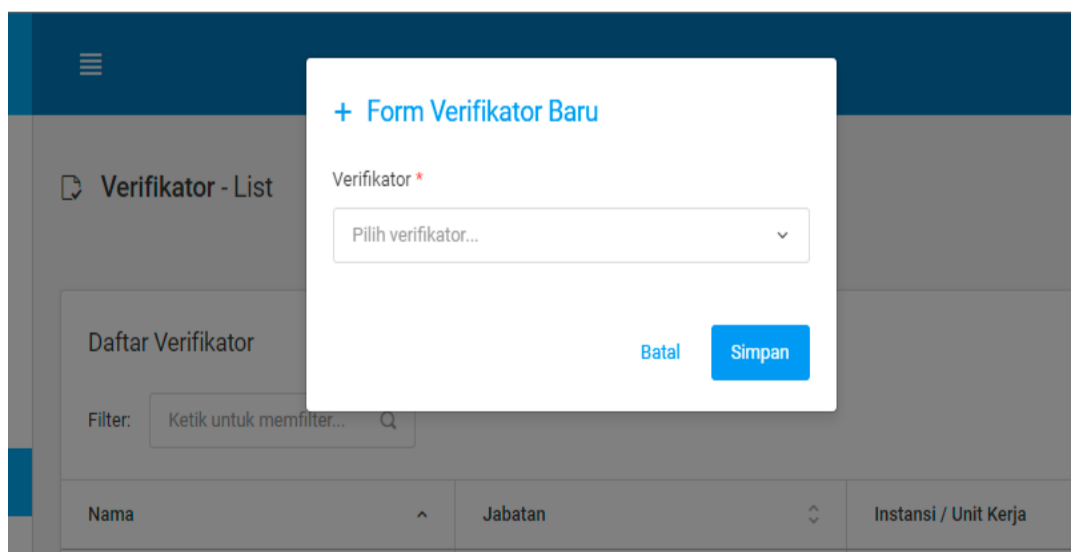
Verifikator - List

Daftar Verifikator

Filter: Ketik untuk memfilter...

| Nama | Jabatan | Instansi / Unit Kerja |
|---|---|---|

+ Form Verifikator Baru

Verifikator *

Pilih verifikator...

Batal Simpan